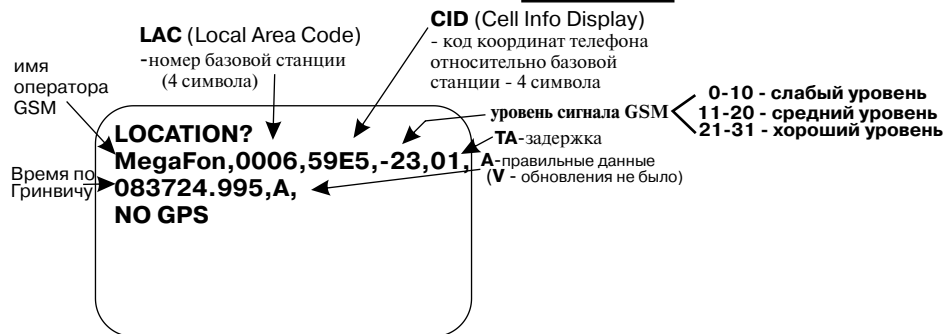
LAC (Local Area Code)
-номер базовой станции
(4 символа)

CID (Cell Info Display)
- код координат телефона относительно базовой станции - 4 символа

имя оператора GSM

уровень сигнала GSM
0-10 - слабый уровень
11-20 - средний уровень
21-31 - хороший уровень

TA-задержка

A-правильные данные
(V - обновления не было)

Время по Гринвичу

LOCATION?
MegaFon,0006,59E5,-23,01,
083724.995,A,
NO GPS